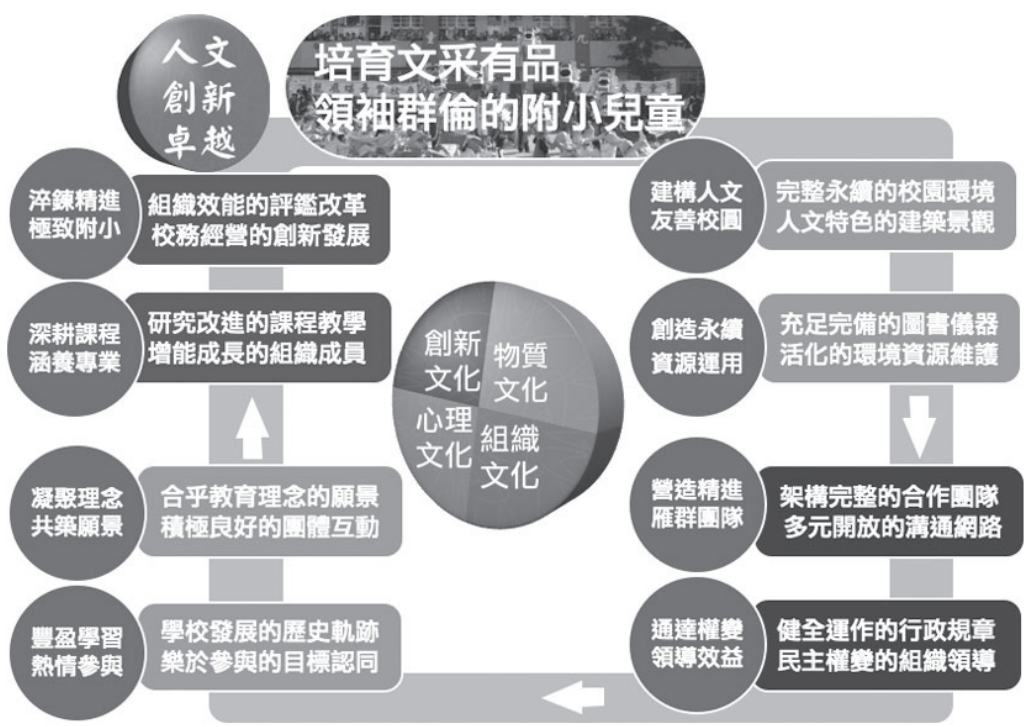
人文
創新
卓越

培育文采有品
領袖群倫的附小兒童

淬鍊精進
極致附小

組織效能的評鑑改革
校務經營的創新發展

深耕課程
涵養專業

研究改進的課程教學
增能成長的組織成員

凝聚理念
共築願景

合乎教育理念的願景
積極良好的團體互動

豐盈學習
熱情參與

學校發展的歷史軌跡
樂於參與的目標認同

創新
文化

物質
文化

心理
文化

組織
文化

建構人文
友善校園

完整永續的校園環境
人文特色的建築景觀

創造永續
資源運用

充足完備的圖書儀器
活化的環境資源維護

營造精進
雁群團隊

架構完整的合作團隊
多元開放的溝通網路

通達權變
領導效益

健全運作的行政規章
民主權變的組織領導